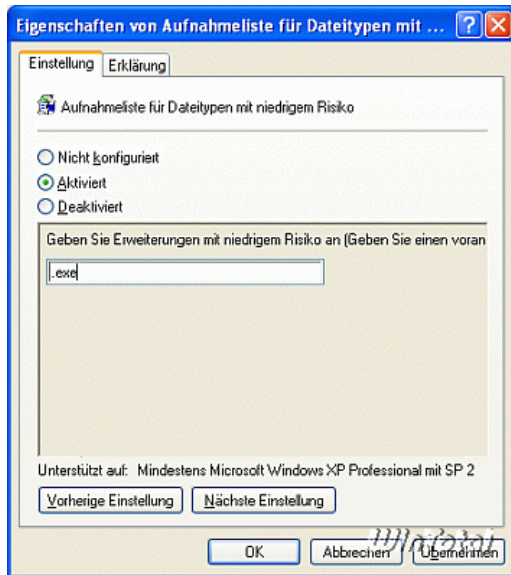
Eigenschaften von Aufnahmeliste für Dateitypen mit ...

Einstellung | Erklärung

Aufnahmeliste für Dateitypen mit niedrigem Risiko

Nicht konfiguriert
Aktiviert
Deaktiviert

Geben Sie Erweiterungen mit niedrigem Risiko an (Geben Sie einen voran

.exe

Unterstützt auf: Mindestens Microsoft Windows XP Professional mit SP 2

Vorherige Einstellung | Nächste Einstellung

OK | Abbrechen | Übernehmen

Winfuture